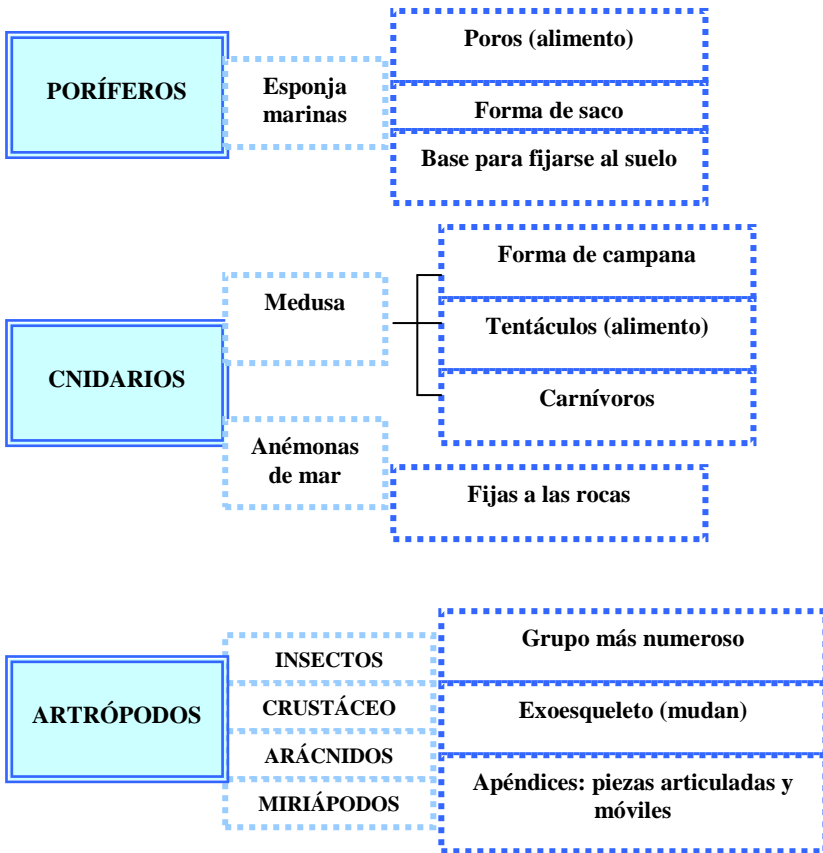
PORÍFEROS

Esponja marinas

Poros (alimento)

Forma de saco

Base para fijarse al suelo

CNIDARIOS

Medusa

Forma de campana

Tentáculos (alimento)

Carnívoros

Anémonas de mar

Fijas a las rocas

ARTRÓPODOS

INSECTOS

CRUSTÁCEO

ARÁCNIDOS

MIRIÁPODOS

Grupo más numeroso

Exoesqueleto (mudan)

Apéndices: piezas articuladas y móviles